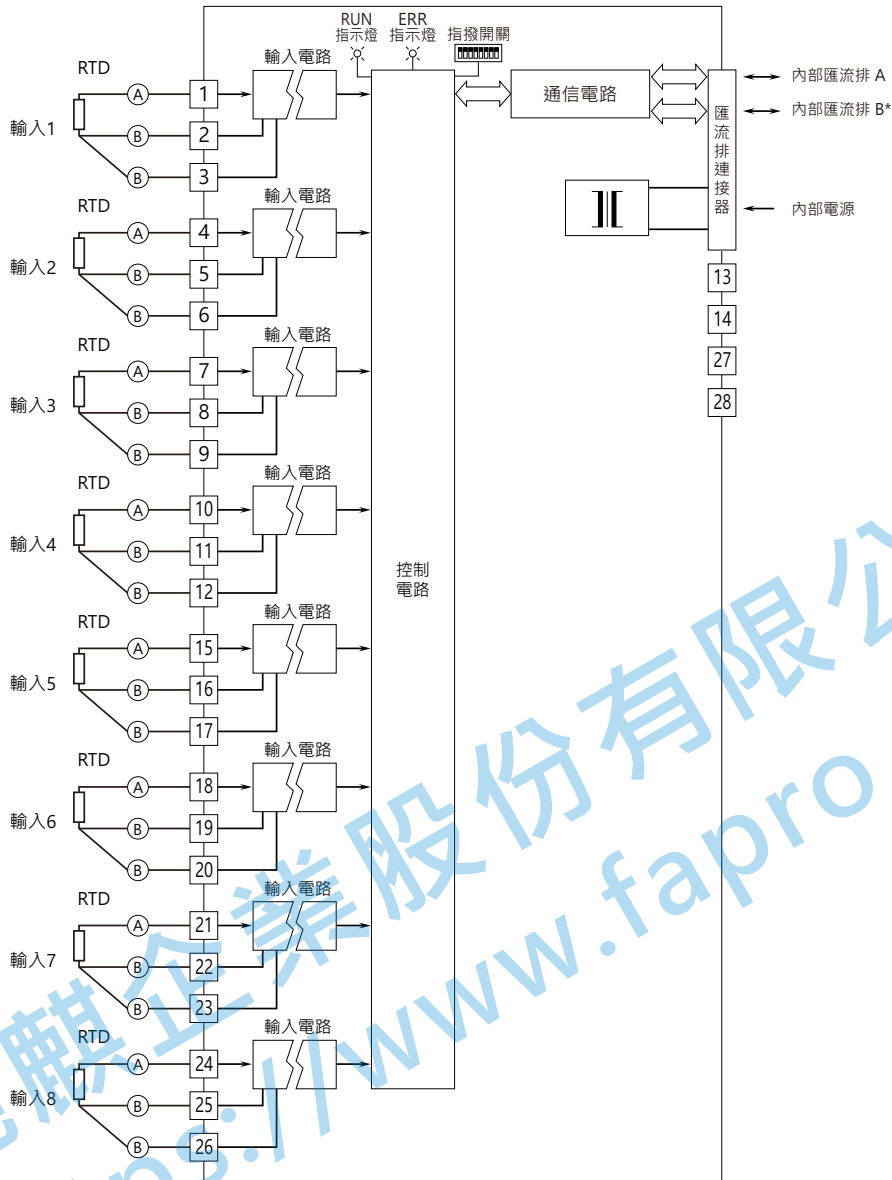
RUN
指示燈
ERR
指示燈
指撥開關

RTD
輸入1
A
B
B
1
2
3
輸入電路

RTD
輸入2
A
B
B
4
5
6
輸入電路

RTD
輸入3
A
B
B
7
8
9
輸入電路

RTD
輸入4
A
B
B
10
11
12
輸入電路

RTD
輸入5
A
B
B
15
16
17
輸入電路

RTD
輸入6
A
B
B
18
19
20
輸入電路

RTD
輸入7
A
B
B
21
22
23
輸入電路

RTD
輸入8
A
B
B
24
25
26
輸入電路

控制
電路

通信電路

匯流排連接器

內部匯流排 A
內部匯流排 B*
內部電源

13
14
27
28

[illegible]麒企業股份有限公
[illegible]s://www.fapro